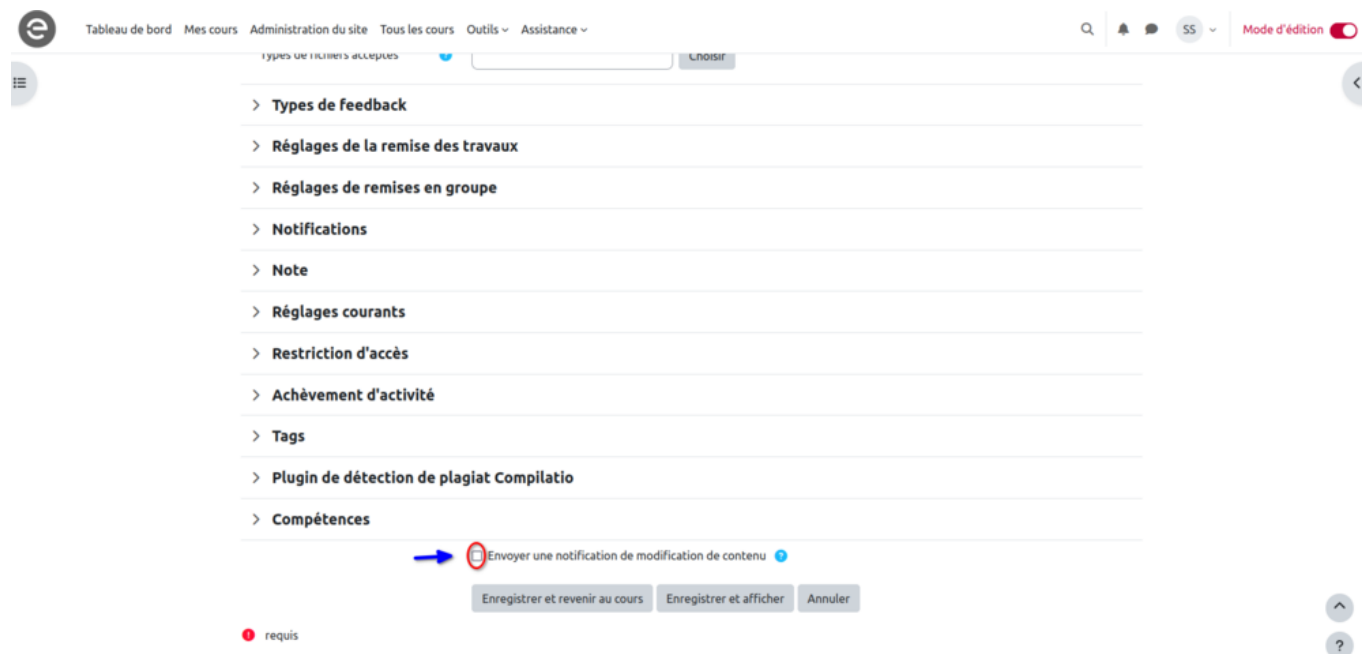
Tableau de bord Mes cours Administration du site Tous les cours Outils Assistance

SS

Mode d'édition

Types de fichiers acceptés

Choisir

Types de feedback

Réglages de la remise des travaux

Réglages de remises en groupe

Notifications

Note

Réglages courants

Restriction d'accès

Achèvement d'activité

Tags

Plugin de détection de plagiat Compilatio

Compétences

Envoyer une notification de modification de contenu

Enregistrer et revenir au cours

Enregistrer et afficher

Annuler

requis

?